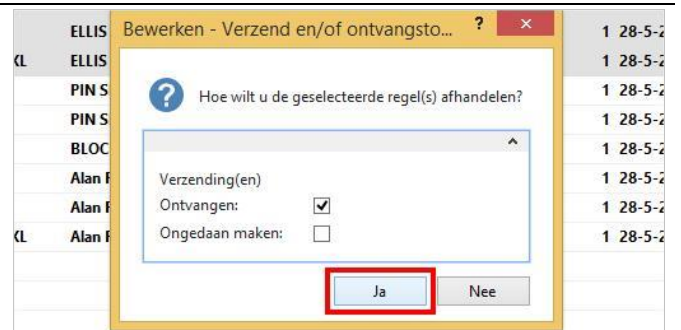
ELLIS
XL ELLIS
PIN S
PIN S
BLOC
Alan F
Alan F
XL Alan F

1 28-5-2
1 28-5-2
1 28-5-2
1 28-5-2
1 28-5-2
1 28-5-2
1 28-5-2
1 28-5-2

Bewerken - Verzend en/of ontvangsto...

?

Hoe wilt u de geselecteerde regel(s) afhandelen?

Verzending(en)
Ontvangen: ✓
Ongedaan maken:

Ja
Nee